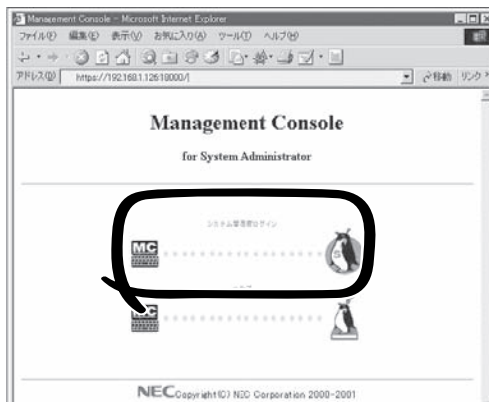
Management Console - Microsoft Internet Explorer
ファイル(F) 編集(E) 表示(V) お気に入り(A) ツール(T) ヘルプ(H)
アドレス(D) https://192.168.1.126:10000/
移動 リンク

Management Console

for System Administrator

システム管理者ログイン

MC

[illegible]

MC

NEC Copyright(C) NEC Corporation 2000-2001